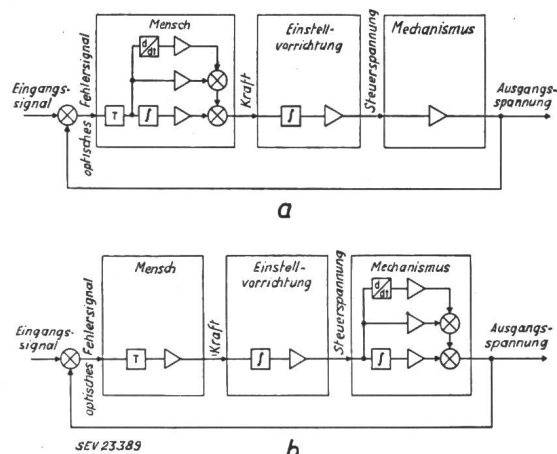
Mensch

$\frac{d}{dt}$

T

$\int$

Einstell-vorrichtung

$\int$

Mechanismus

Eingangs-signal

optisches Fehlersignal

Kraft

Steuerspannung

Ausgangs-spannung

a

Mensch

T

Einstell-vorrichtung

$\int$

Mechanismus

$\frac{d}{dt}$

$\int$

Eingangs-signal

optisches Fehlersignal

Kraft

Steuerspannung

Ausgangs-spannung

SEV 23389

b